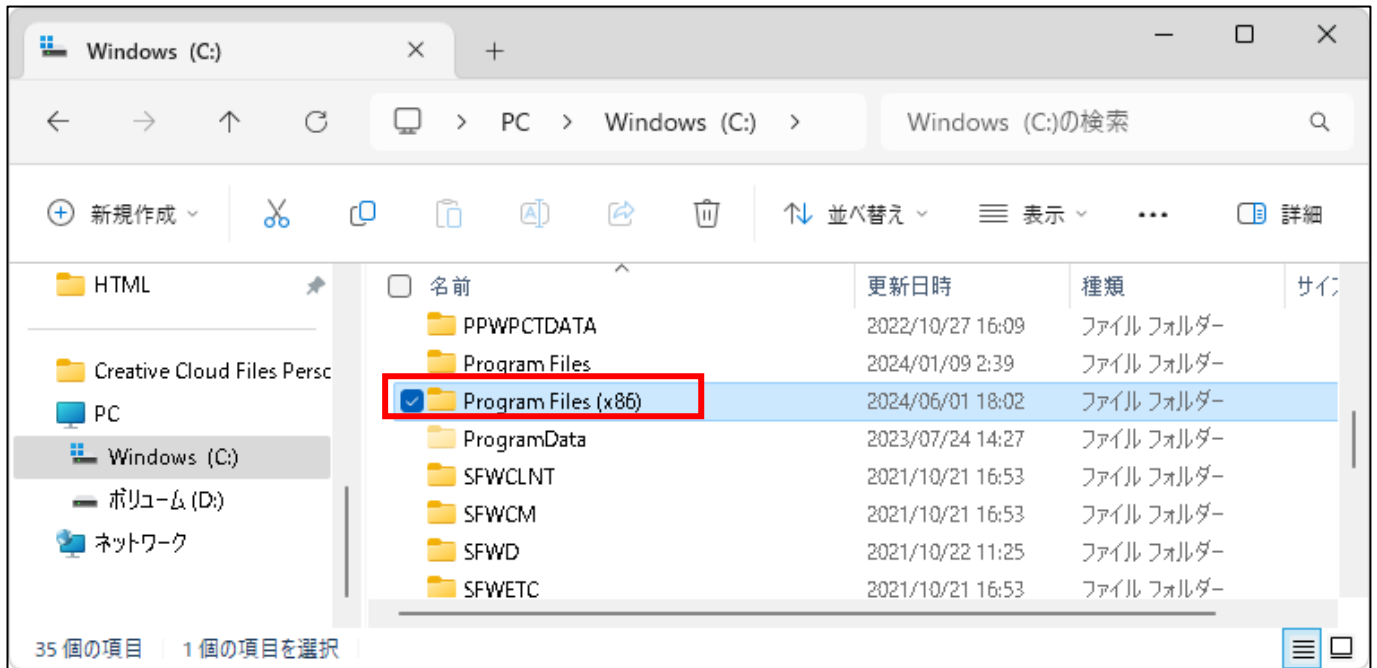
Windows (C:)

PC > Windows (C:) >

Windows (C:)の検索

新規作成

並べ替え

表示

•••

詳細

HTML

Creative Cloud Files Persc

PC

Windows (C:)

ボリューム (D:)

ネットワーク

| 名前 | 更新日時 | 種類 | サイ |
|---|---|---|---|
| PPWPCTDATA | 2022/10/27 16:09 | ファイル フォルダー | |
| Program Files | 2024/01/09 2:39 | ファイル フォルダー | |
| Program Files (x86) | 2024/06/01 18:02 | ファイル フォルダー | |
| ProgramData | 2023/07/24 14:27 | ファイル フォルダー | |
| SFWCLNT | 2021/10/21 16:53 | ファイル フォルダー | |
| SFWCM | 2021/10/21 16:53 | ファイル フォルダー | |
| SFWD | 2021/10/22 11:25 | ファイル フォルダー | |
| SFWETC | 2021/10/21 16:53 | ファイル フォルダー | |

35 個の項目 1 個の項目を選択